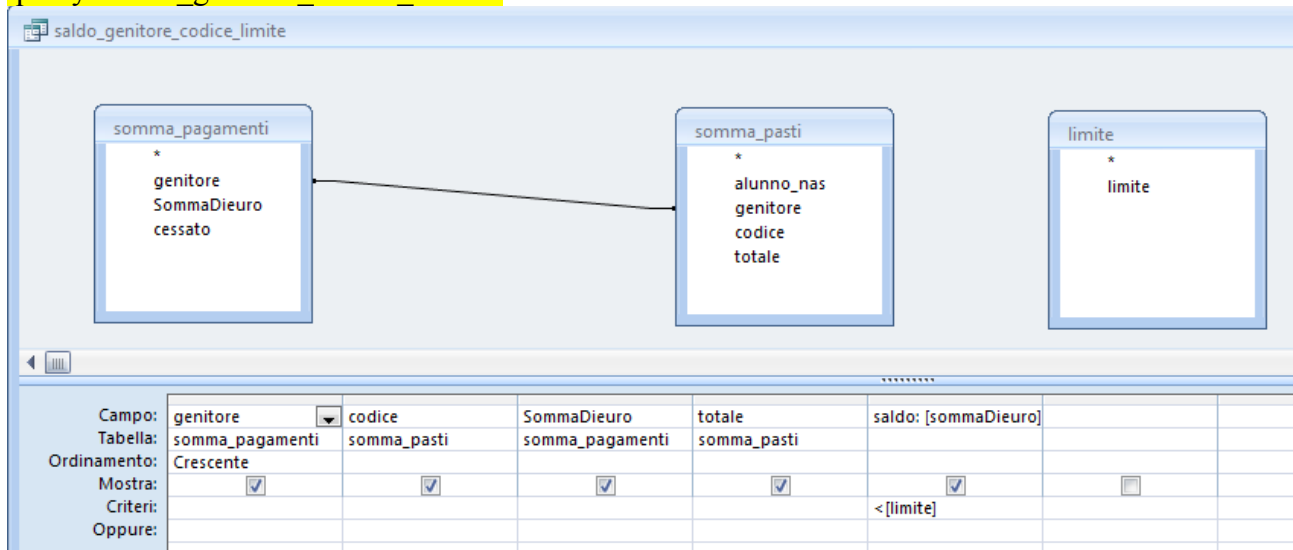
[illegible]

saldo_genitore_codice_limite

somma_pagamenti
*
genitore
SommaDieuro
cessato

somma_pasti
*
alunno_nas
genitore
codice
totale

limite
*
limite

| | | | | | | |
|---|---|---|---|---|---|---|
| Campo: | genitore | codice | SommaDieuro | totale | saldo: [sommaDieuro] | |
| Tabella: | somma_pagamenti | somma_pasti | somma_pagamenti | somma_pasti | | |
| Ordinamento: | Crescente | | | | | |
| Mostra: | ☑ | ☑ | ☑ | ☑ | ☑ | ☐ |
| Criteri: | | | | | <[limite] | |
| Oppure: | | | | | | |